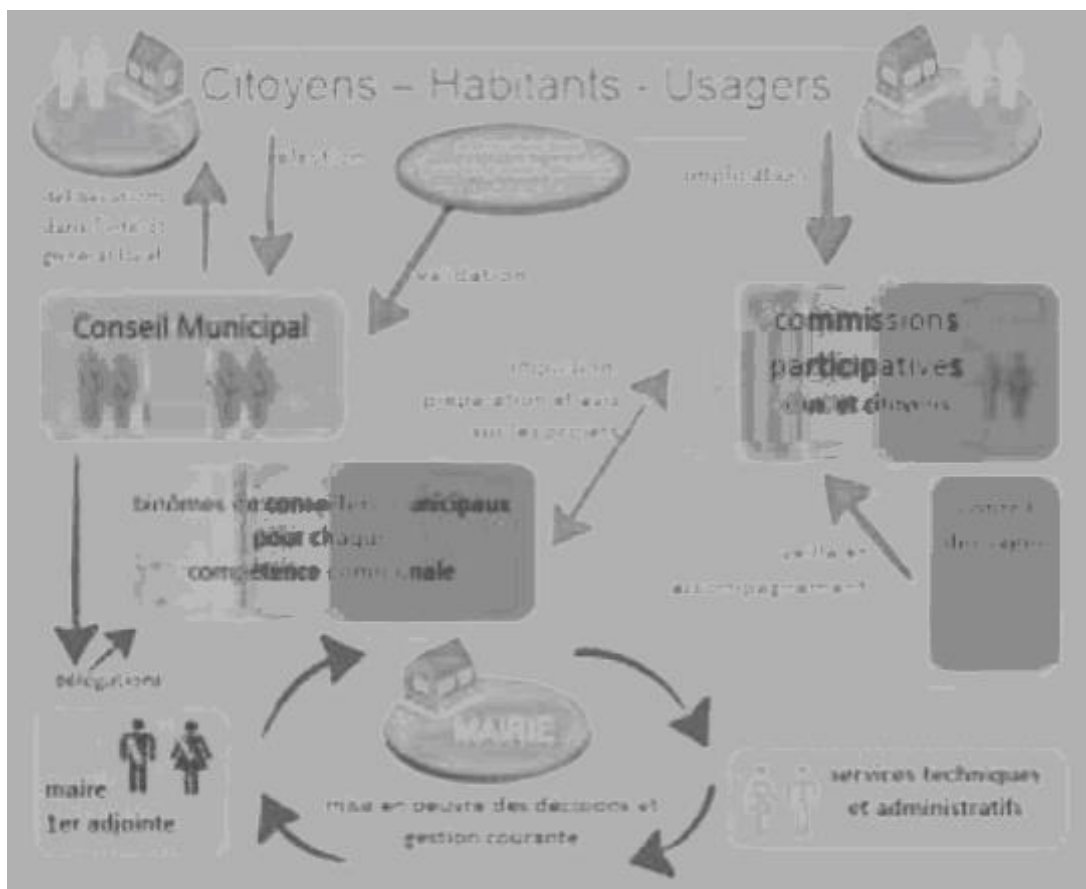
Citoyens – Habitants - Usagers

élection

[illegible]

implication

délibérations dans l'intérêt général

validation

Conseil Municipal

commissions participatives élus et citoyens

impulsion préparation et avis sur les projets

binômes de conseillers municipaux pour chaque compétence communale

conseil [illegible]

veille et accompagnement

délégations

MAIRIE

maire
1er adjointe

mise en oeuvre des décisions et gestion courante

services techniques et administratifs